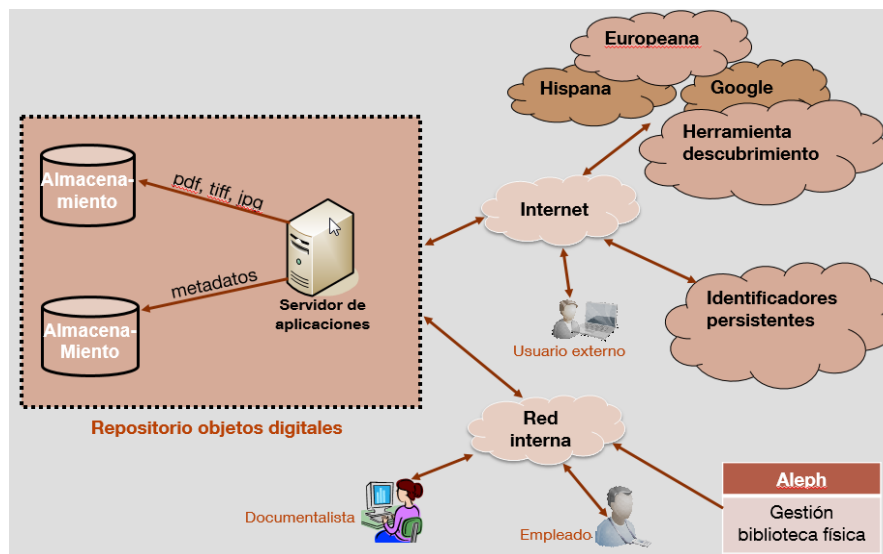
Europeana

Hispana

Google

Herramienta descubrimiento

Almacenamiento

pdf, tiff, jpg

Internet

metadatos

Servidor de aplicaciones

Almacena-Miento

Usuario externo

Identificadores persistentes

Repositorio objetos digitales

Red interna

Aleph

Gestión biblioteca física

Documentalista

Empleado